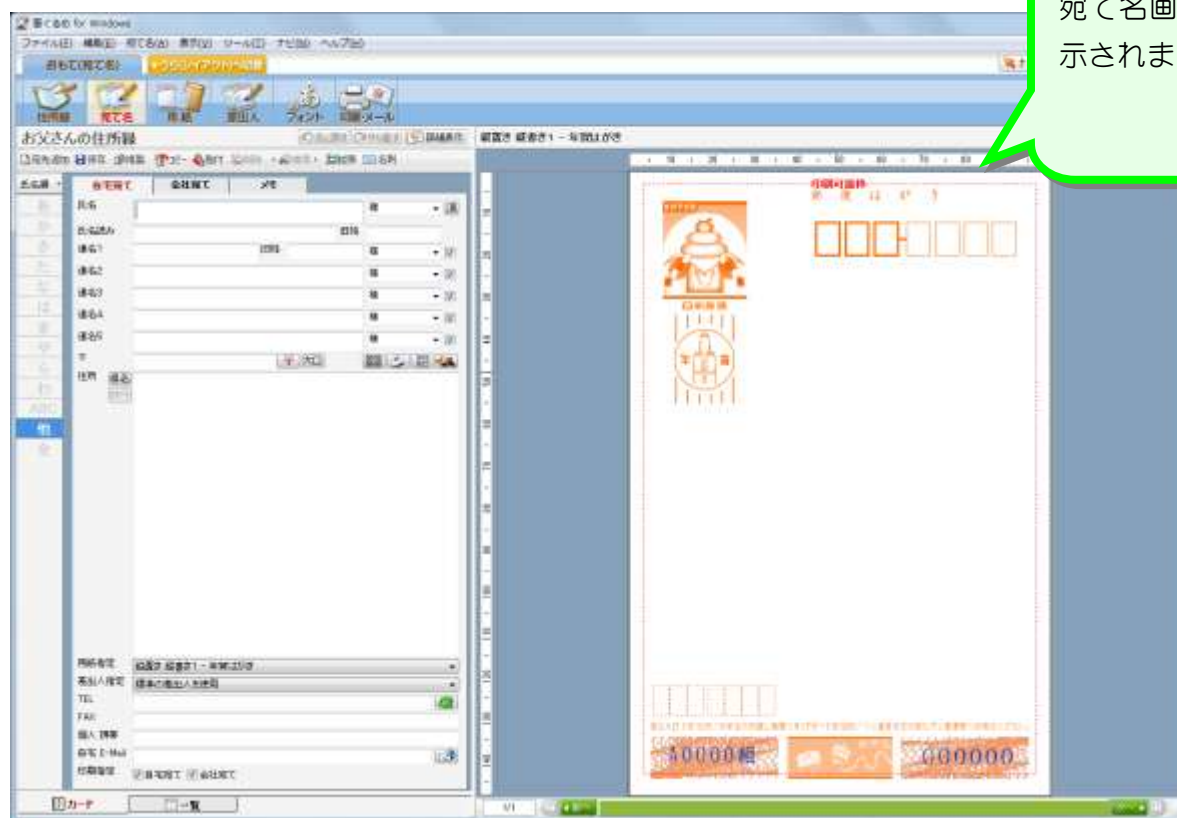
宛て名画
示されま

筆ぐるめ for Windows
ファイル(F) 編集(E) 宛て名(A) 表示(V) ツール(T) ナビ(N) ヘルプ(H)
おもて(宛て名)
住所録 宛て名 用紙 差出人 フォント 印刷・メール
お父さんの住所録
自宅宛て 会社宛て メモ
氏名
様
氏名読み
連名1
様
連名2
様
連名3
様
連名4
様
連名5
様
〒
住所
用紙指定
差出人指定
TEL
FAX
個人 携帯
自宅 E-Mail
印刷指定 自宅宛て 会社宛て
カード
一覧
郵便はがき
000000
1/1